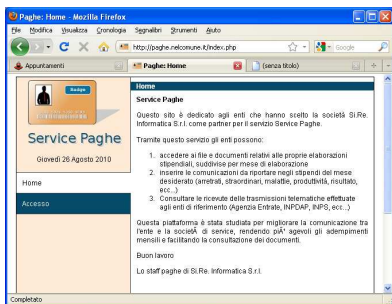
Paghe: Home - Mozilla Firefox

File Modifica Visualizza Cronologia Segnalibri Strumenti Aiuto

http://paghe.netcomune.it/index.php

Google

Appuntamenti

Paghe: Home

(senza titolo)

Badge

Service Paghe

Giovedì 26 Agosto 2010

Home

Accesso

Home

Service Paghe

Questo sito è dedicato agli enti che hanno scelto la società Si.Re. Informatica S.r.l. come partner per il servizio Service Paghe.

Tramite questo servizio gli enti possono:

1. accedere ai file e documenti relativi alle proprie elaborazioni stipendiali, suddivise per mese di elaborazione
2. inserire le comunicazioni da riportare negli stipendi del mese desiderato (arretrati, straordinari, malattie, produttività, risultato, ecc...)
3. Consultare le ricevute delle trasmissioni telematiche effettuate agli enti di riferimento (Agenzia Entrate, INPDAP, INPS, ecc...)

Questa piattaforma è stata studiata per migliorare la comunicazione tra l'ente e la societÃ di service, rendendo piÃ¹ agevoli gli adempimenti mensili e facilitando la consultazione dei documenti.

Buon lavoro

Lo staff paghe di Si.Re. Informatica S.r.l.

Completato